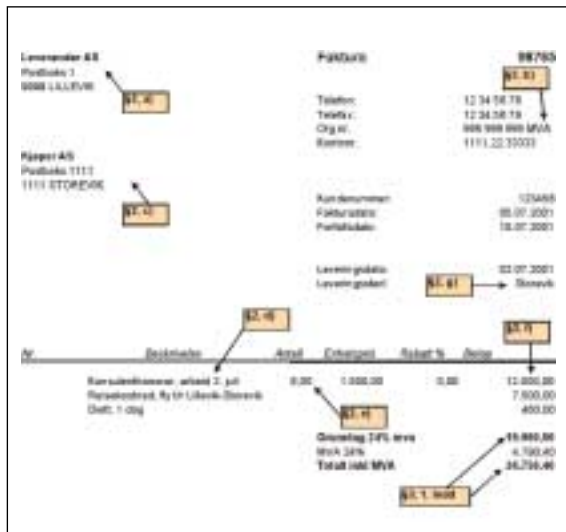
Leverandør AS
Postboks 1
9999 LILLEVIK

§5, a)

Faktura 98765

§5, b)

Telefon: 12 34 56 78
Telefax: 12 34 56 79
Org.nr.: 999 999 999 MVA
Konto: 1111.22.33333

Kjøper AS
Postboks 1111
1111 STOREVIK

§5, c)

Kundenummer: 123456
Fakturadato: 05.07.2001
Forfallsdato: 15.07.2001

Leveringsdato: 02.07.2001
Leveringssted: §5, g) Storevik

§5, d)

§5, f)

Nr. Beskrivelse Antall Enhetspris Rabatt % Beløp

Konsulenttimer, arbeid 2. juli 8,00 1.500,00 0,00 12.000,00
Reiseskostnad, fly t/r Lillevik-Storevik 7.500,00
Diett, 1 døgn 400,00

§5, e)

Grunnlag 24% mva 19.900,00
MVA 24% 4.780,40
Totalt inkl MVA 24.756,40

§5, 1. ledd